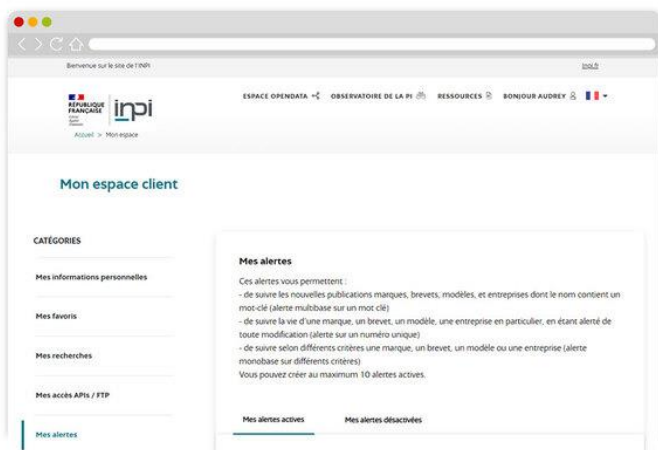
Bienvenue sur le site de l'INPI

inpi.fr

RÉPUBLIQUE FRANÇAISE

inpi

Accueil > Mon espace

ESPACE OPENDATA OBSERVATOIRE DE LA PI RESSOURCES BONJOUR AUDREY

Mon espace client

CATÉGORIES

Mes informations personnelles

Mes favoris

Mes recherches

Mes accès APIs / FTP

Mes alertes

Mes alertes

Ces alertes vous permettent :
- de suivre les nouvelles publications marques, brevets, modèles, et entreprises dont le nom contient un mot-clé (alerte multibase sur un mot clé)
- de suivre la vie d'une marque, un brevet, un modèle, une entreprise en particulier, en étant alerté de toute modification (alerte sur un numéro unique)
- de suivre selon différents critères une marque, un brevet, un modèle ou une entreprise (alerte monobase sur différents critères)
Vous pouvez créer au maximum 10 alertes actives.

Mes alertes actives

Mes alertes désactivées